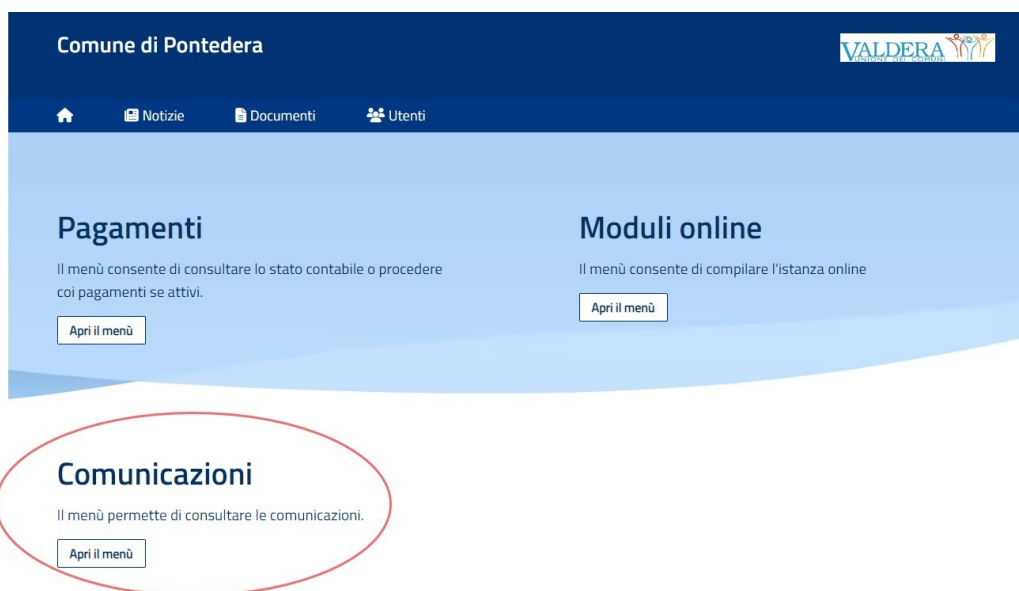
Comune di Pontedera

VALDERA UNIONE DEI COMUNI

Notizie Documenti Utenti

Pagamenti

Il menù consente di consultare lo stato contabile o procedere coi pagamenti se attivi.

Apri il menù

Moduli online

Il menù consente di compilare l'istanza online

Apri il menù

Comunicazioni

Il menù permette di consultare le comunicazioni.

Apri il menù